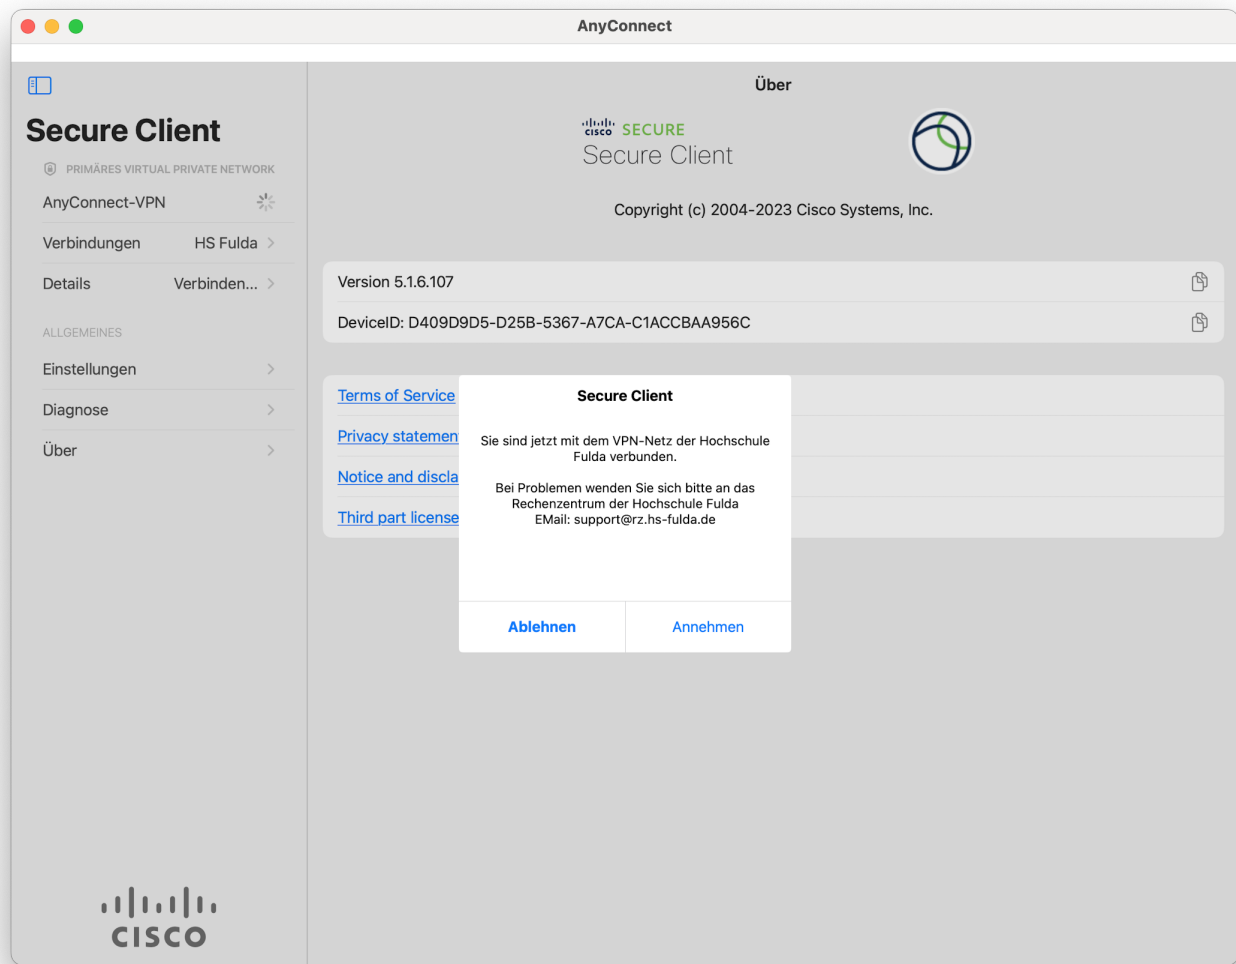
AnyConnect

Secure Client

PRIMÄRES VIRTUAL PRIVATE NETWORK

AnyConnect-VPN

Verbindungen HS Fulda

Details Verbinden...

ALLGEMEINES

Einstellungen

Diagnose

Über

cisco

Über

cisco SECURE
Secure Client

Copyright (c) 2004-2023 Cisco Systems, Inc.

Version 5.1.6.107

DeviceID: D409D9D5-D25B-5367-A7CA-C1ACCBAA956C

Terms of Service

Privacy statemen

Notice and discla

Third part license

Secure Client

Sie sind jetzt mit dem VPN-Netz der Hochschule Fulda verbunden.

Bei Problemen wenden Sie sich bitte an das Rechenzentrum der Hochschule Fulda
EMail: support@rz.hs-fulda.de

Ablehnen

Annehmen